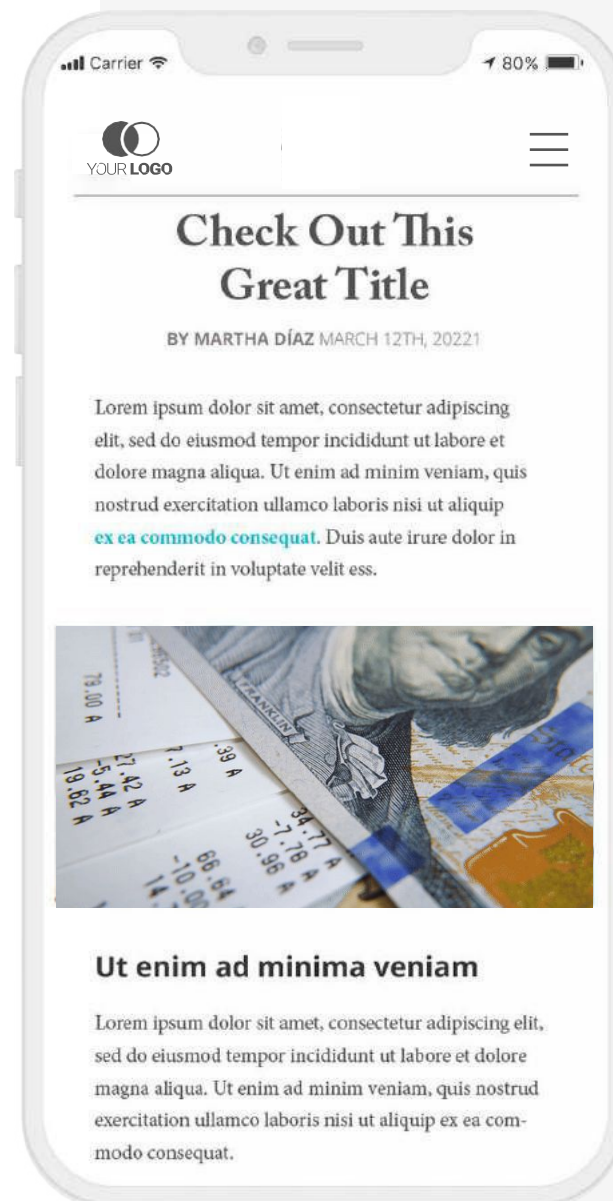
Carrier 80%

YOUR LOGO

Check Out This Great Title

BY MARTHA DÍAZ MARCH 12TH, 20221

Lorem ipsum dolor sit amet, consectetur adipiscing elit, sed do eiusmod tempor incididunt ut labore et dolore magna aliqua. Ut enim ad minim veniam, quis nostrud exercitation ullamco laboris nisi ut aliquip ex ea commodo consequat. Duis aute irure dolor in reprehenderit in voluptate velit ess.

79.00 A
27.42 A
-5.44 A
19.62 A
7.13 A
.39 A
34.77 A
-7.78 A
30.96 A
66.64
-10.00
14
FRANKLIN

Ut enim ad minima veniam

Lorem ipsum dolor sit amet, consectetur adipiscing elit, sed do eiusmod tempor incididunt ut labore et dolore magna aliqua. Ut enim ad minim veniam, quis nostrud exercitation ullamco laboris nisi ut aliquip ex ea commodo consequat.